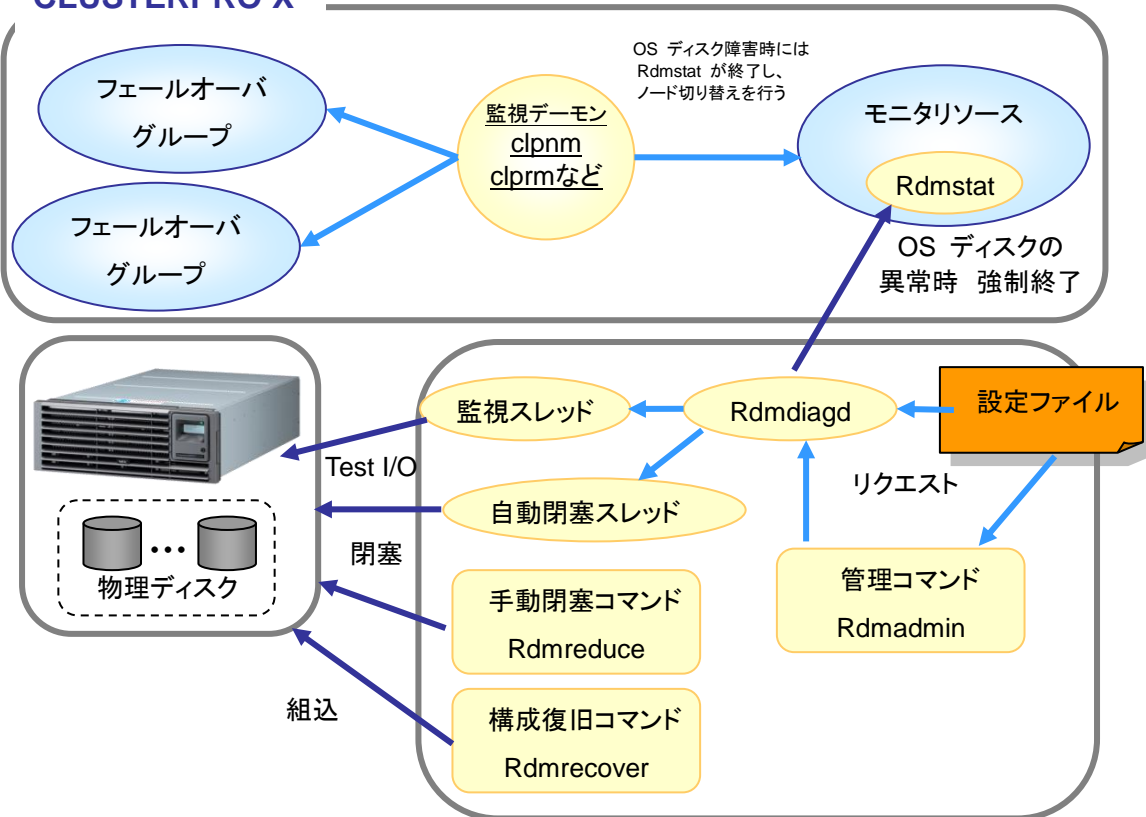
CLUSTERPRO X

フェールオーバ グループ

フェールオーバ グループ

監視デーモン clpnm clprmなど

OS ディスク障害時には Rdmstat が終了し、ノード切り替えを行う

モニタリソース

Rdmstat

OS ディスクの 異常時 強制終了

監視スレッド

Rdmdiagd

設定ファイル

Test I/O

リクエスト

自動閉塞スレッド

閉塞

物理ディスク

手動閉塞コマンド Rdmreduce

管理コマンド Rdmadmin

組込

構成復旧コマンド Rdmrecover